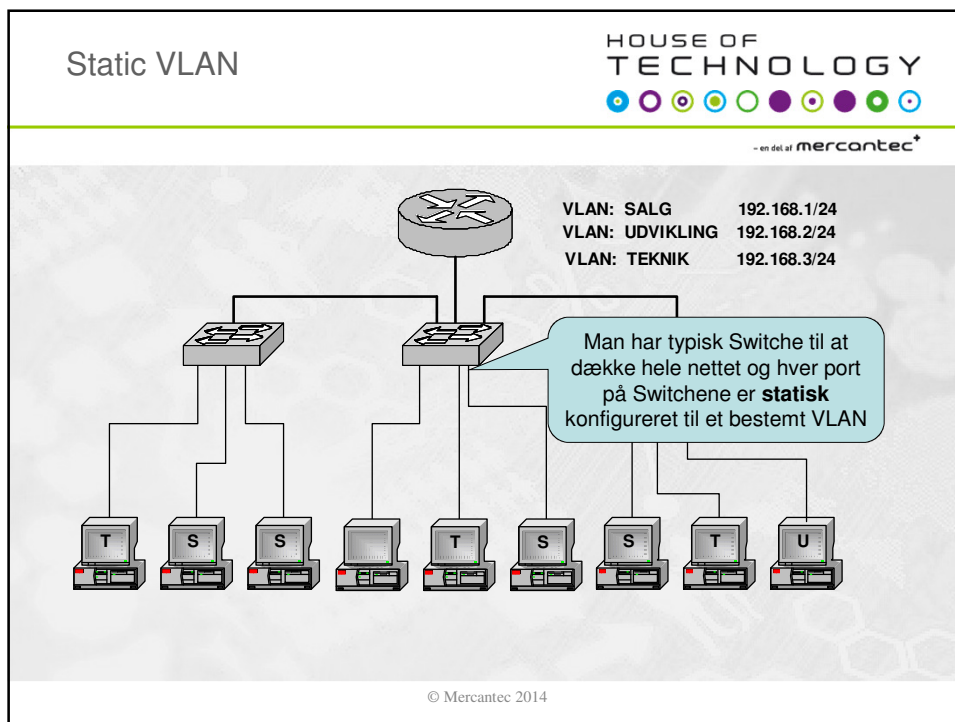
Static VLAN

HOUSE OF
TECHNOLOGY

– en del af mercantec+

VLAN: SALG 192.168.1/24
VLAN: UDVIKLING 192.168.2/24
VLAN: TEKNIK 192.168.3/24

Man har typisk Switche til at dække hele nettet og hver port på Switchene er **statisk** konfigureret til et bestemt VLAN

T S S T S S T U

© Mercantec 2014